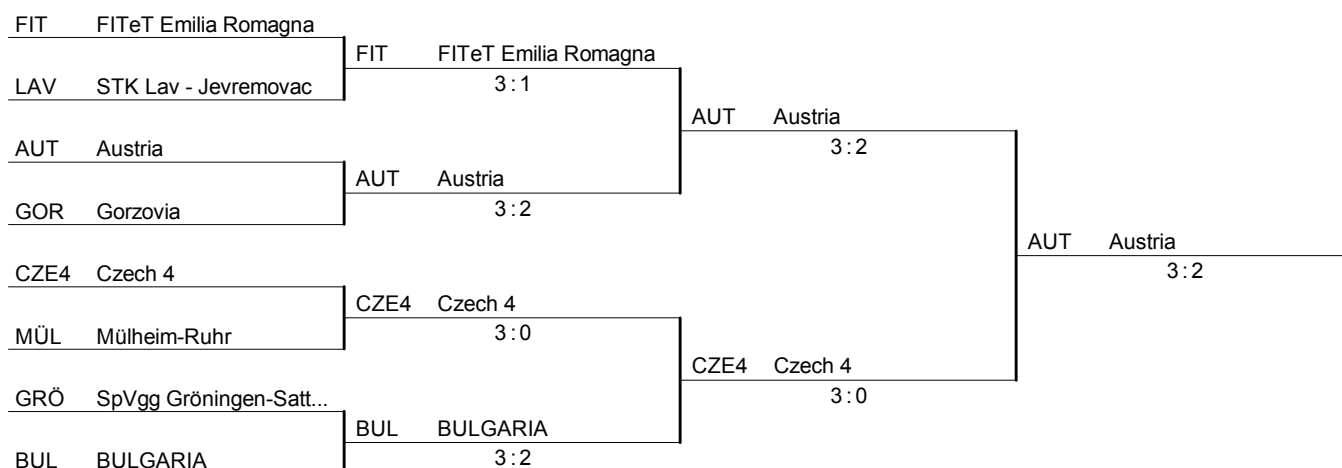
FIT FITeT Emilia Romagna
LAV STK Lav - Jevremovac
AUT Austria
GOR Gorzovia
CZE4 Czech 4
MÜL Mülheim-Ruhr
GRÖ SpVgg Gröningen-Satt...
BUL BULGARIA

FIT FITeT Emilia Romagna
3 : 1
AUT Austria
3 : 2
CZE4 Czech 4
3 : 0
BUL BULGARIA
3 : 2

AUT Austria
3 : 2
CZE4 Czech 4
3 : 0

AUT Austria
3 : 2